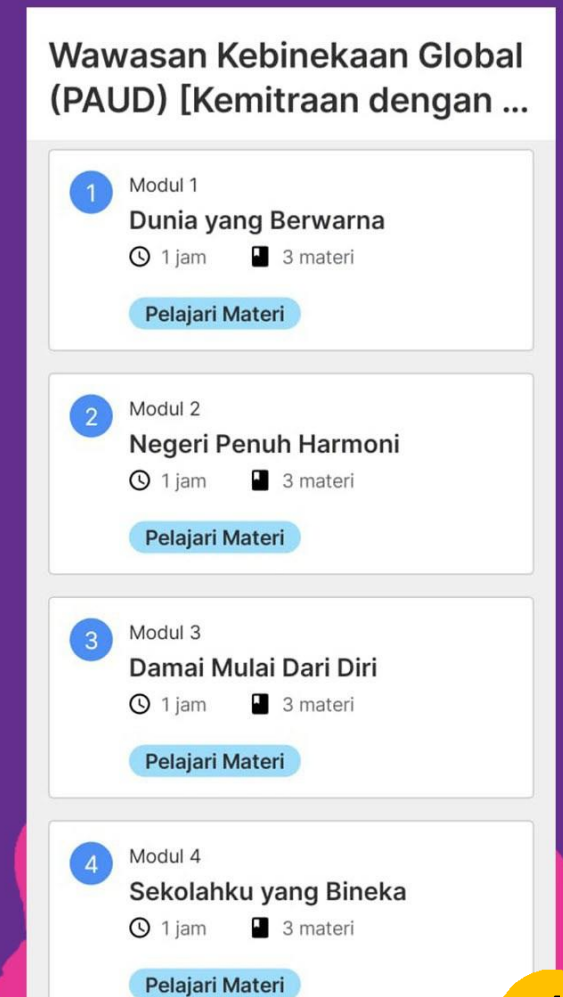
Wawasan Kebinekaan Global (PAUD) [Kemitraan dengan ...

1 Modul 1
Dunia yang Berwarna
1 jam 3 materi
Pelajari Materi

2 Modul 2
Negeri Penuh Harmoni
1 jam 3 materi
Pelajari Materi

3 Modul 3
Damai Mulai Dari Diri
1 jam 3 materi
Pelajari Materi

4 Modul 4
Sekolahku yang Bineka
1 jam 3 materi
Pelajari Materi